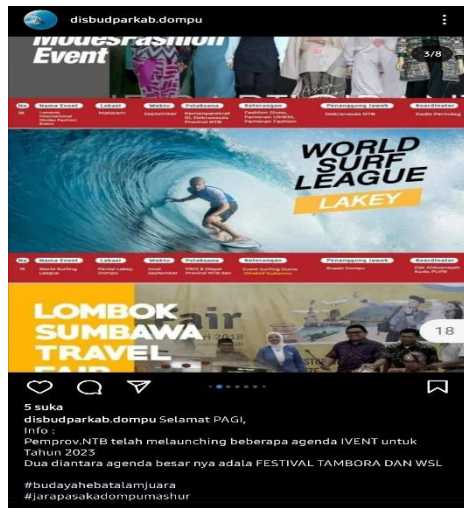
disbudparkab.dompu

ModesFashion Event

3/8

| No | Nama Event | Lokasi | Waktu | Pelaksana | Keterangan | Penanggung Jawab | Koordinator |
|---|---|---|---|---|---|---|---|
| 16 | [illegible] International Modest Fashion Event | Mataram | September | Kemenparekraf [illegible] Provinsi NTB | Fashion Show, Pameran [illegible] | Dekranasda NTB | Kadis Perindag |

WORLD SURF LEAGUE

LAKEY

| No | Nama Event | Lokasi | Waktu | Pelaksana | Keterangan | Penanggung Jawab | Koordinator |
|---|---|---|---|---|---|---|---|
| 17 | World Surfing League | Pantai Lakey, Dompu | Awal September | PBSI & Dispar Provinsi NTB dan | Event Surfing Dunia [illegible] | Bupati Dompu | Dek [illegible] Kadis PUPR |

LOMBOK SUMBAWA TRAVEL FAIR

18

5 suka

disbudparkab.dompu Selamat PAGI,
Info :
Pemprov.NTB telah melaunching beberapa agenda IVENT untuk Tahun 2023
Dua diantara agenda besar nya adala FESTIVAL TAMBORA DAN WSL

#budayahebatalamjuara
#jarapasakadompumashur